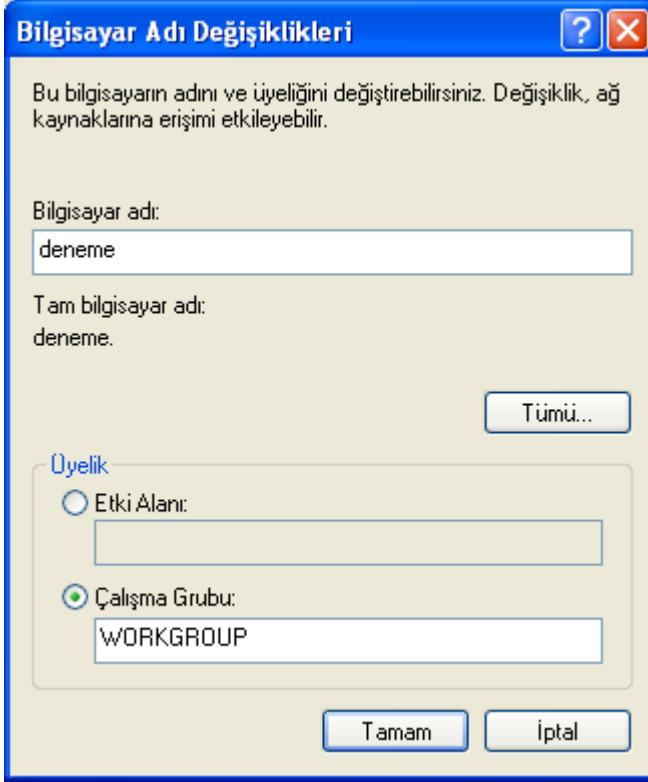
Bilgisayar Adı Değişiklikleri

Bu bilgisayarın adını ve üyeliğini değiştirebilirsiniz. Değişiklik, ağ kaynaklarına erişimi etkileyebilir.

Bilgisayar adı:

deneme

Tam bilgisayar adı:

deneme.

Tümü...

Üyelik

Etki Alanı:

Çalışma Grubu:

WORKGROUP

Tamam

İptal